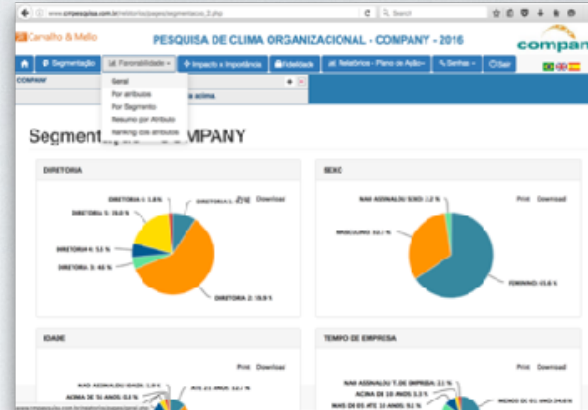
www.cmpesquisa.com.br/relatorios/paps/segmentacao_2.php

Search

Carvalho & Mello

PESQUISA DE CLIMA ORGANIZACIONAL - COMPANY - 2016

compan

Segmentação | Favorabilidade | Impacto x Importância | Fidelidade | Relatórios - Plano de Ação | Senhas | Sair

COMPANY

Geral
Por atributos
Por Segmento
Resumo por Atributo
Ranking dos atributos

Segment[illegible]MPANY

DIRETORIA

Print Download

DIRETORIA 1: 1.8 %
DIRETORIA 5: 19.0 %
DIRETORIA 4: 5.3 %
DIRETORIA 3: 4.0 %
DIRETORIA 2: 59.9 %

SEXO

Print Download

NAO ASSINALOU SEXO: 1.2 %
MASCULINO: 32.7 %
FEMININO: 65.8 %

IDADE

Print Download

NAO ASSINALOU IDADE: 1.8 %
ACIMA DE 51 ANOS: 6.5 %

TEMPO DE EMPRESA

Print Download

NAO ASSINALOU T. DE EMPRESA: 2.1 %
ACIMA DE 10 ANOS: 3.3 %
MAIS DE 05 ATE 10 ANOS: 9.1 %